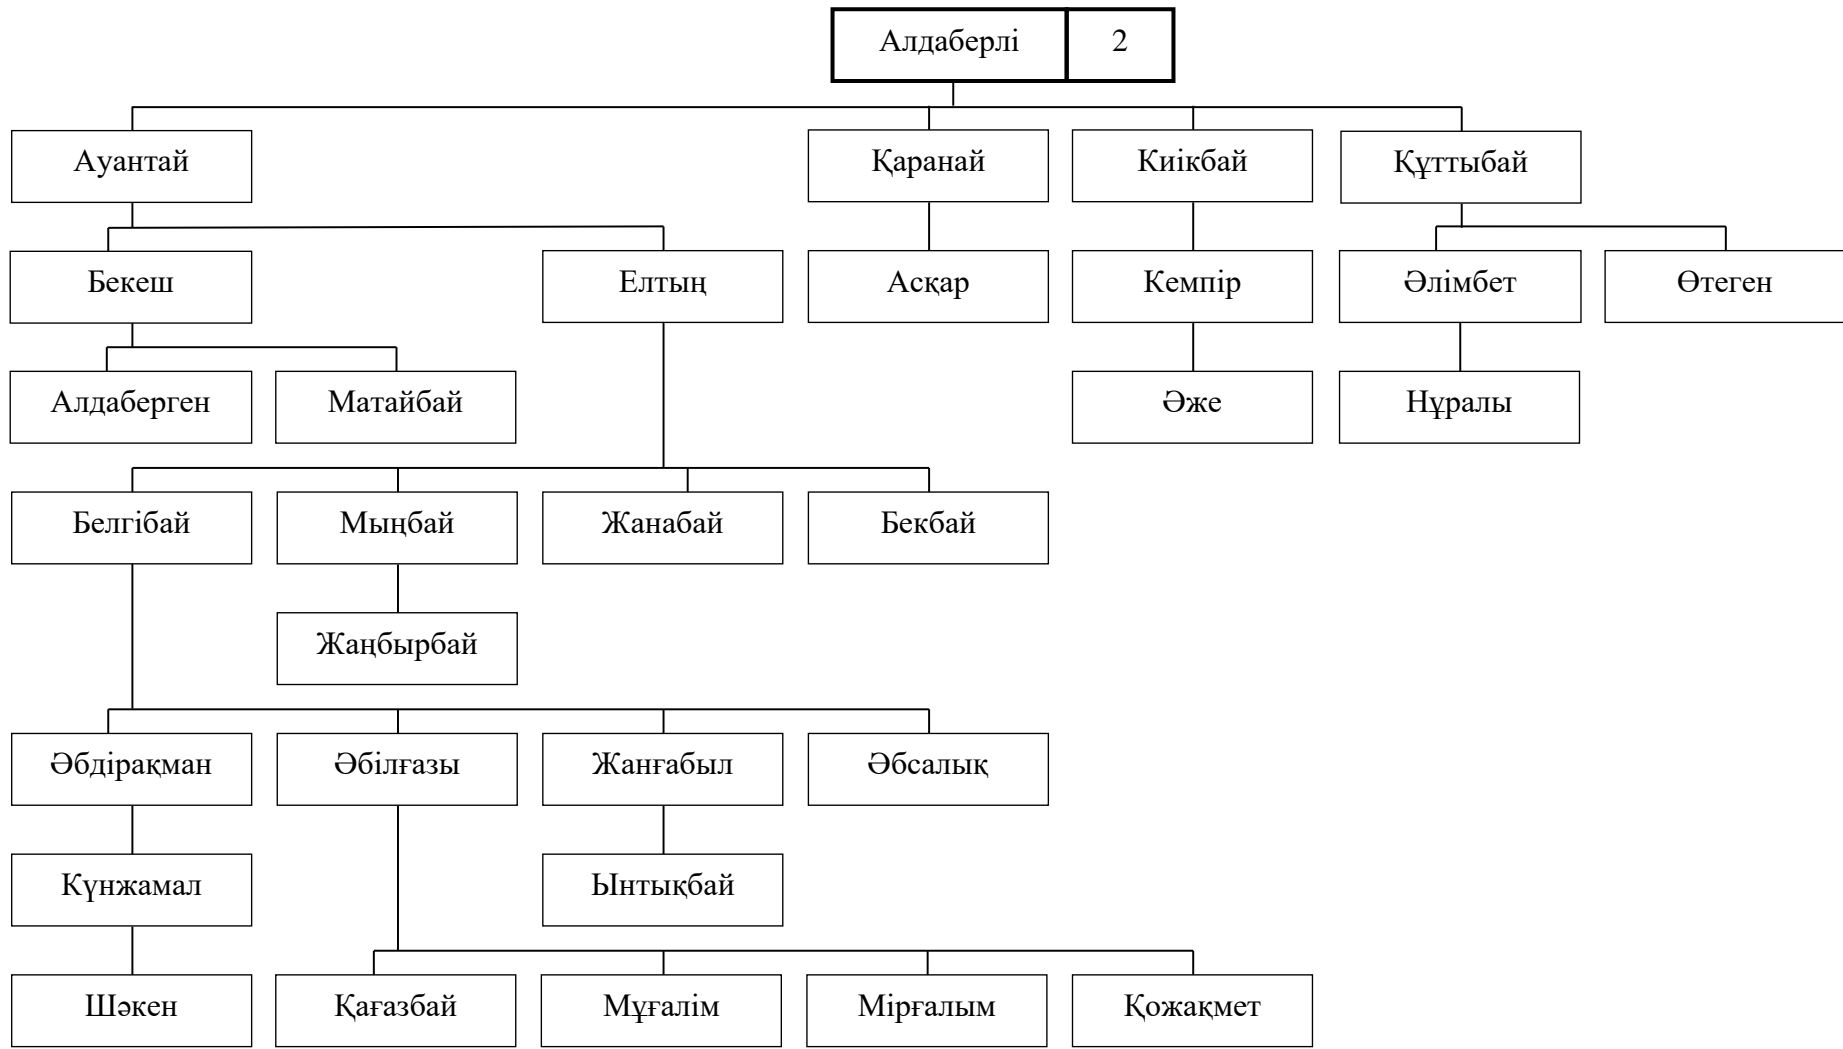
Алдаберлі 2

Ауантай
Қаранай
Киікбай
Құттыбай

Бекеш
Елтың
Асқар
Кемпір
Әлімбет
Өтеген

Алдаберген
Матайбай
Әже
Нұралы

Белгібай
Мыңбай
Жанабай
Бекбай

Жаңбырбай

Әбдірақман
Әбілғазы
Жанғабыл
Әбсалық

Күнжамал
Ынтықбай

Шәкен
Қағазбай
Мұғалім
Мірғалым
Қожақмет